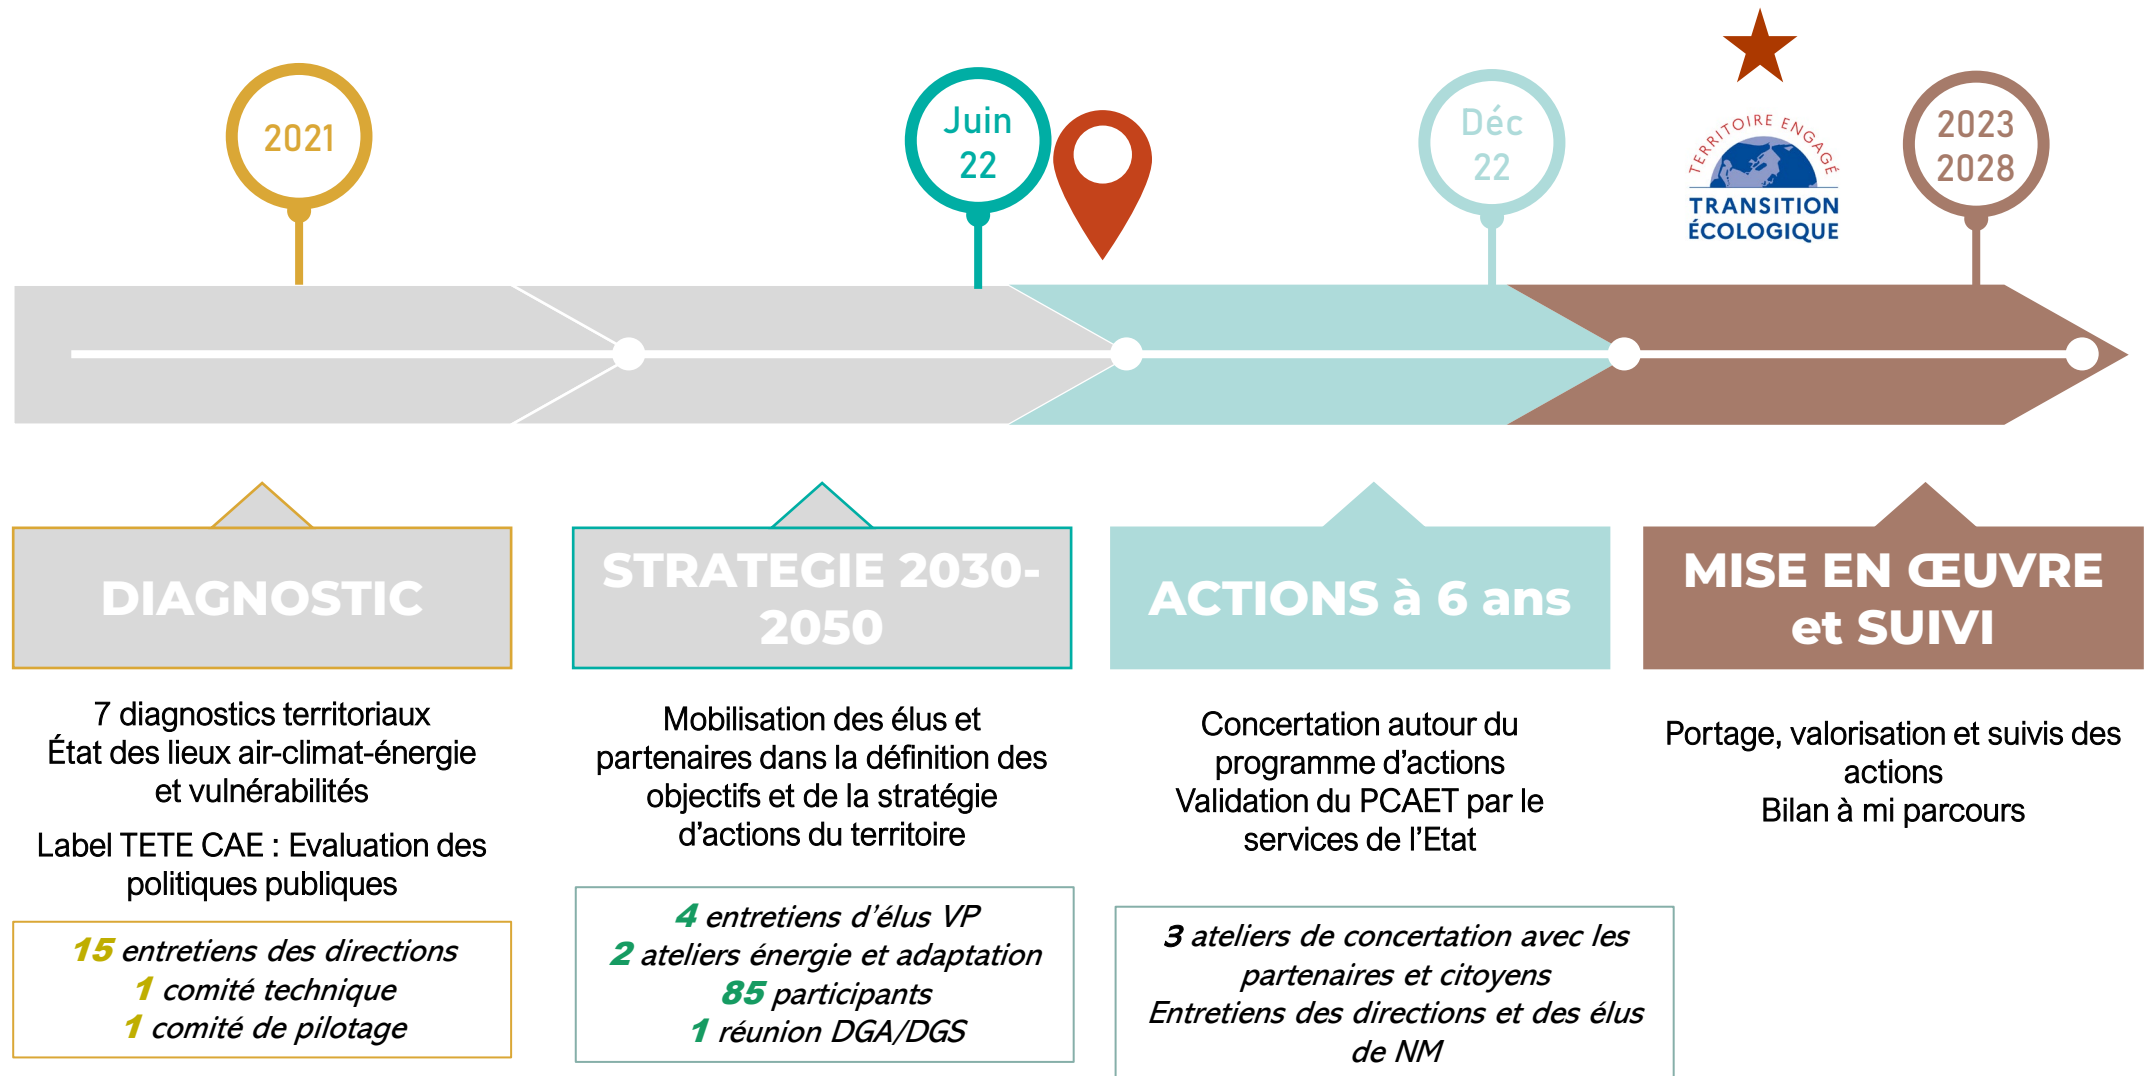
2021

Juin 22

Déc 22

TERRITOIRE ENGAGÉ TRANSITION ÉCOLOGIQUE

2023 2028

DIAGNOSTIC

STRATEGIE 2030-2050

ACTIONS à 6 ans

MISE EN ŒUVRE et SUIVI

7 diagnostics territoriaux
État des lieux air-climat-énergie et vulnérabilités

Label TETE CAE : Evaluation des politiques publiques

*15 entretiens des directions*
*1 comité technique*
*1 comité de pilotage*

Mobilisation des élus et partenaires dans la définition des objectifs et de la stratégie d'actions du territoire

*4 entretiens d'élus VP*
*2 ateliers énergie et adaptation*
*85 participants*
*1 réunion DGA/DGS*

Concertation autour du programme d'actions
Validation du PCAET par le services de l'Etat

*3 ateliers de concertation avec les partenaires et citoyens*
*Entretiens des directions et des élus de NM*

Portage, valorisation et suivis des actions
Bilan à mi parcours